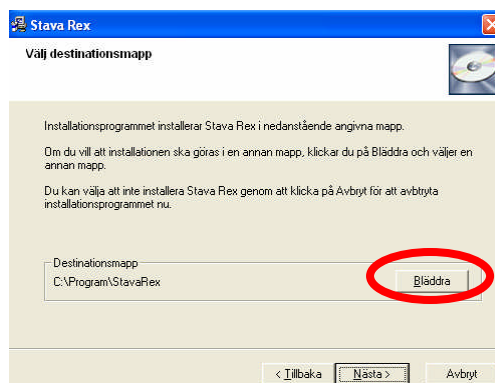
Stava Rex

Välj destinationsmapp

Installationsprogrammet installerar Stava Rex i nedanstående angivna mapp.

Om du vill att installationen ska göras i en annan mapp, klickar du på Bläddra och väljer en annan mapp.

Du kan välja att inte installera Stava Rex genom att klicka på Avbryt för att avbtryta installationsprogrammet nu.

Destinationsmapp

C:\Program\StavaRex

Bläddra

< Tillbaka

Nästa >

Avbryt